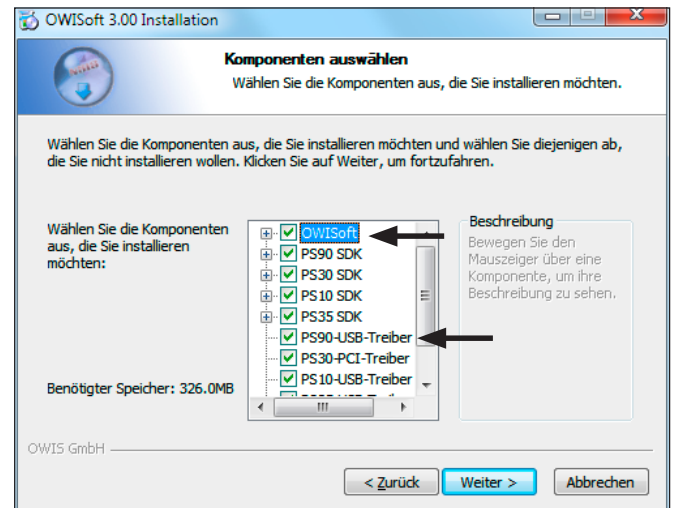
OWISoft 3.00 Installation

Komponenten auswählen
Wählen Sie die Komponenten aus, die Sie installieren möchten.

Wählen Sie die Komponenten aus, die Sie installieren möchten und wählen Sie diejenigen ab, die Sie nicht installieren wollen. Klicken Sie auf Weiter, um fortzufahren.

Wählen Sie die Komponenten aus, die Sie installieren möchten:

OWISoft
PS90 SDK
PS30 SDK
PS10 SDK
PS35 SDK
PS90-USB-Treiber
PS30-PCI-Treiber
PS10-USB-Treiber
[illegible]

Beschreibung
Bewegen Sie den Mauszeiger über eine Komponente, um ihre Beschreibung zu sehen.

Benötigter Speicher: 326.0MB

OWIS GmbH

< Zurück
Weiter >
Abbrechen